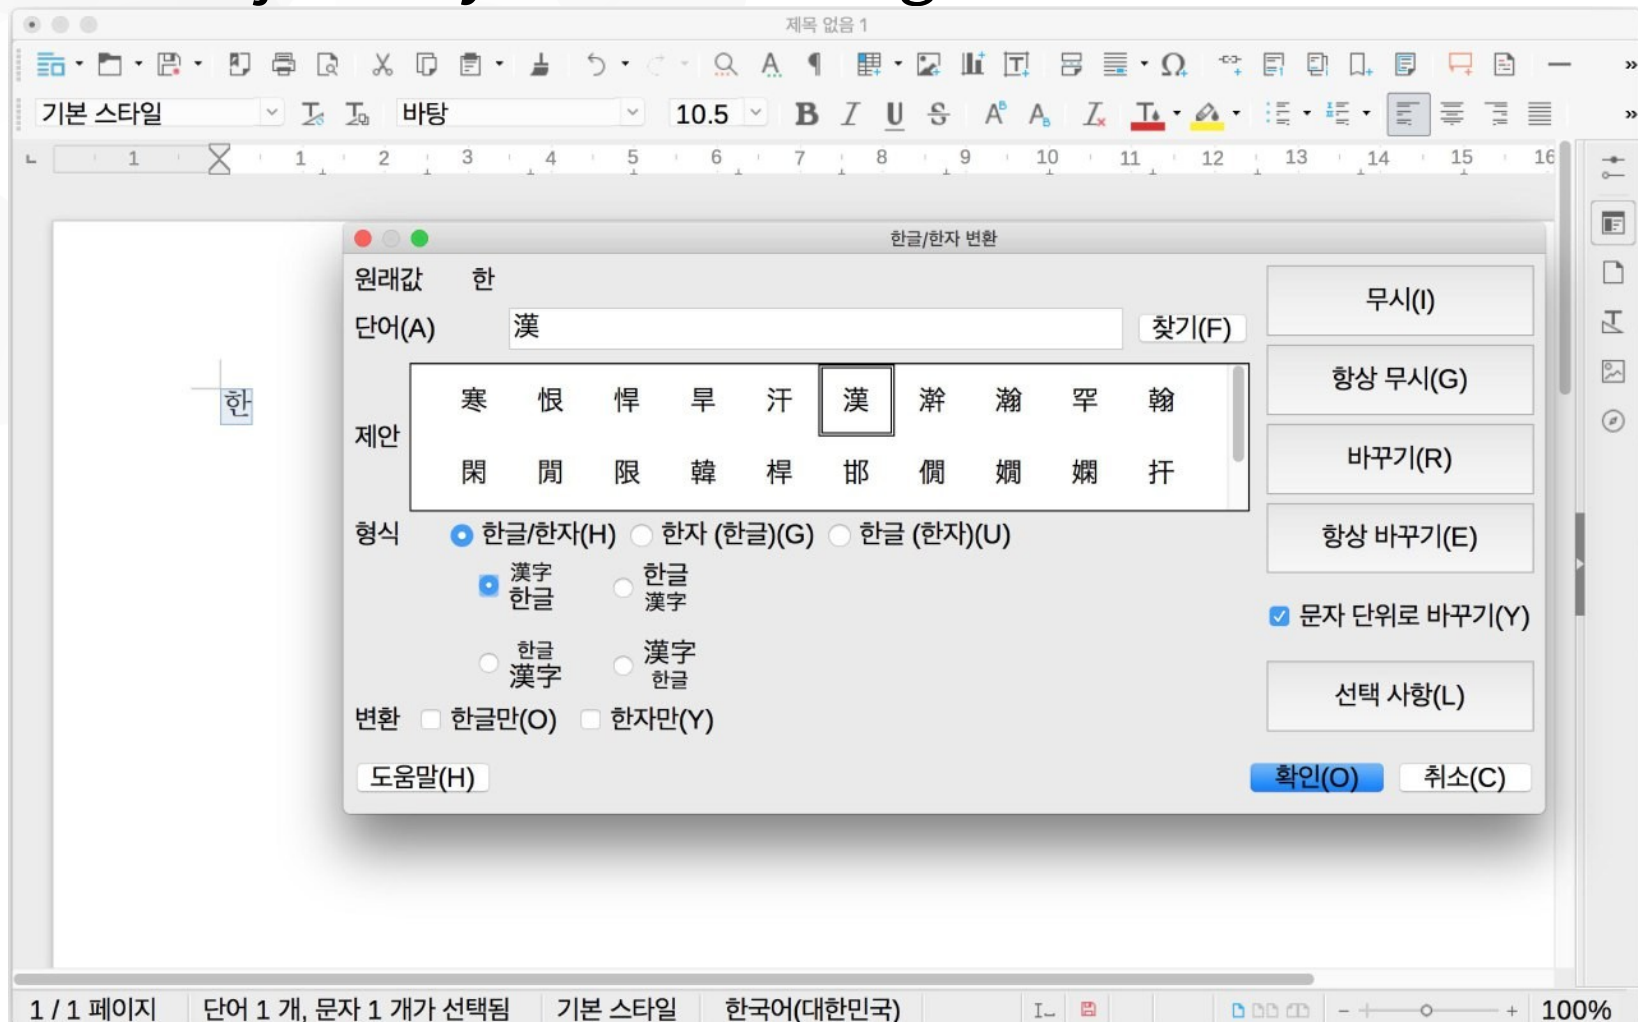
제목 없음 1

기본 스타일 바탕 10.5

1 1 2 3 4 5 6 7 8 9 10 11 12 13 14 15 16

한

한글/한자 변환

원래값 한

단어(A) 漢 찾기(F)

제안

| 寒 | 恨 | 悍 | 旱 | 汗 | 漢 | 澣 | 瀚 | 罕 | 翰 |
|---|---|---|---|---|---|---|---|---|---|
| 閑 | 閒 | 限 | 韓 | 桿 | 邯 | 僩 | 嫺 | 嫻 | 扞 |

형식 한글/한자(H) 한자 (한글)(G) 한글 (한자)(U)

漢字 한글 한글 漢字

한글 漢字 漢字 한글

변환 한글만(O) 한자만(Y)

도움말(H)

무시(I)

항상 무시(G)

바꾸기(R)

항상 바꾸기(E)

문자 단위로 바꾸기(Y)

선택 사항(L)

확인(O) 취소(C)

1 / 1 페이지 단어 1 개, 문자 1 개가 선택됨 기본 스타일 한국어(대한민국) 100%